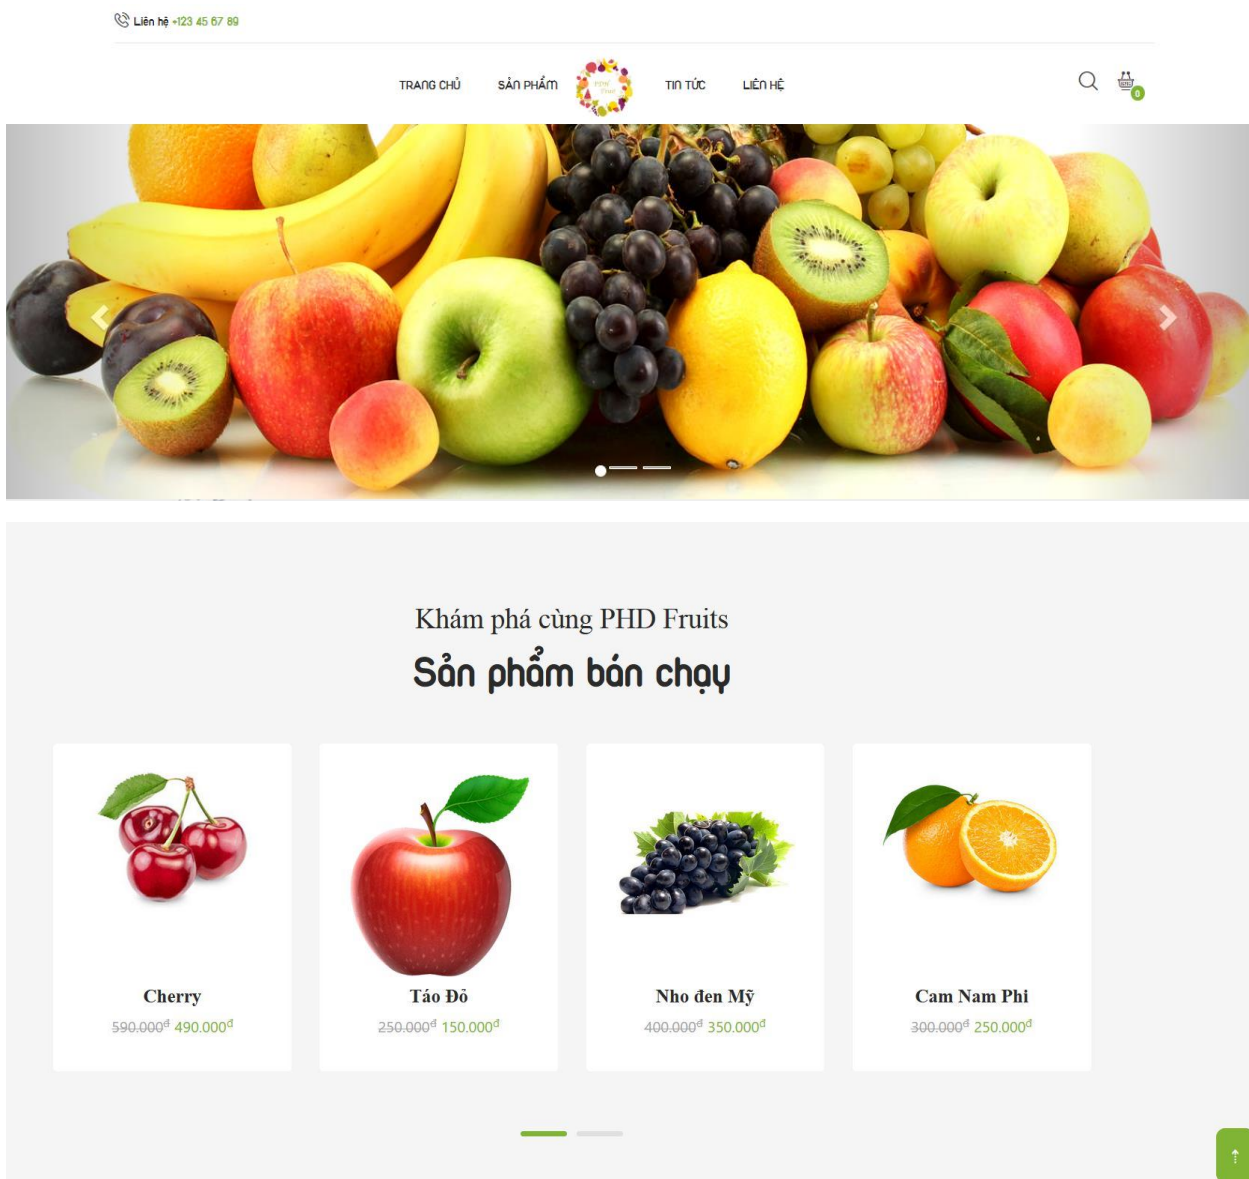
Liên hệ +123 45 67 89

TRANG CHỦ SẢN PHẨM TIN TỨC LIÊN HỆ

0

Khám phá cùng PHD Fruits

Sản phẩm bán chạy

Cherry
590.000đ 490.000đ

Táo Đỏ
250.000đ 150.000đ

Nho đen Mỹ
400.000đ 350.000đ

Cam Nam Phi
300.000đ 250.000đ